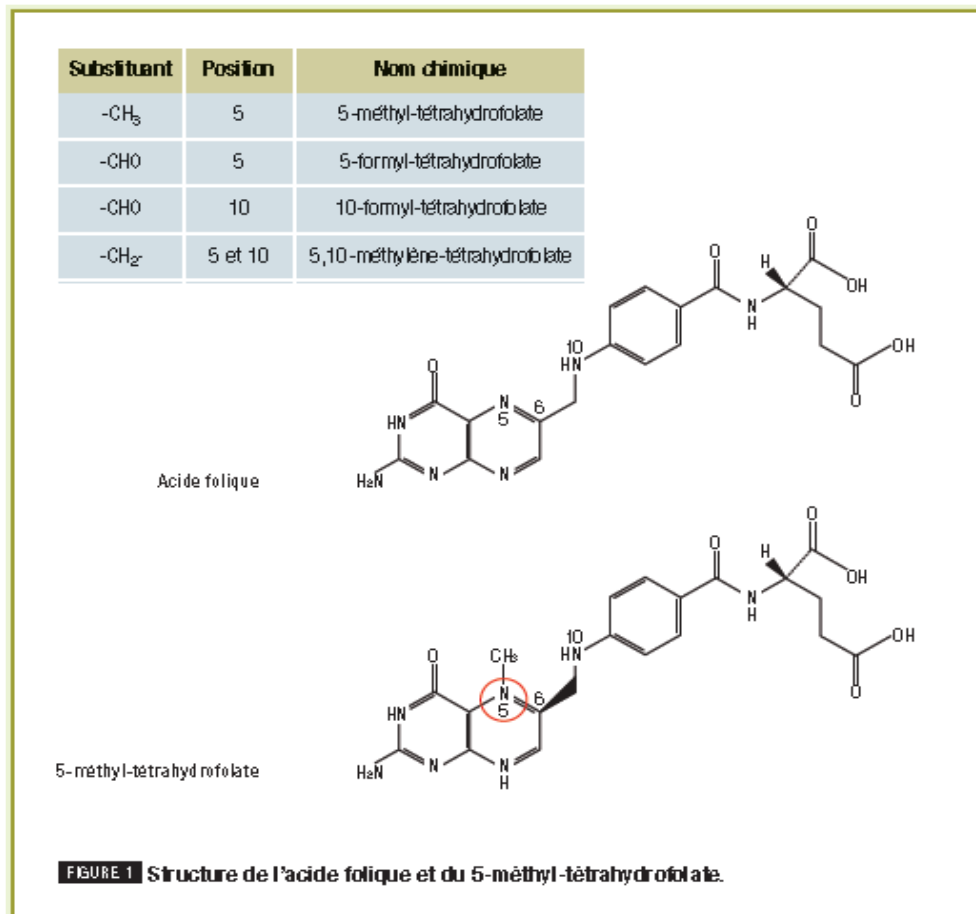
| Substituant | Position | Nom chimique |
|---|---|---|
| -CH$_3$ | 5 | 5-méthyl-tétrahydrofolate |
| -CHO | 5 | 5-formyl-tétrahydrofolate |
| -CHO | 10 | 10-formyl-tétrahydrofolate |
| -CH$_2$- | 5 et 10 | 5,10-méthylène-tétrahydrofolate |

O
H
O
OH
N
H
O
10
HN
OH
O
O
HN
N
5
6
O

Acide folique

H$_2$N
N
N

O
H
O
OH
N
H
O
10
HN
OH
CH$_3$
O
O
HN
N
5
6

5-méthyl-tétrahydrofolate

H$_2$N
N
N
H

FIGURE 1 Structure de l'acide folique et du 5-méthyl-tétrahydrofolate.